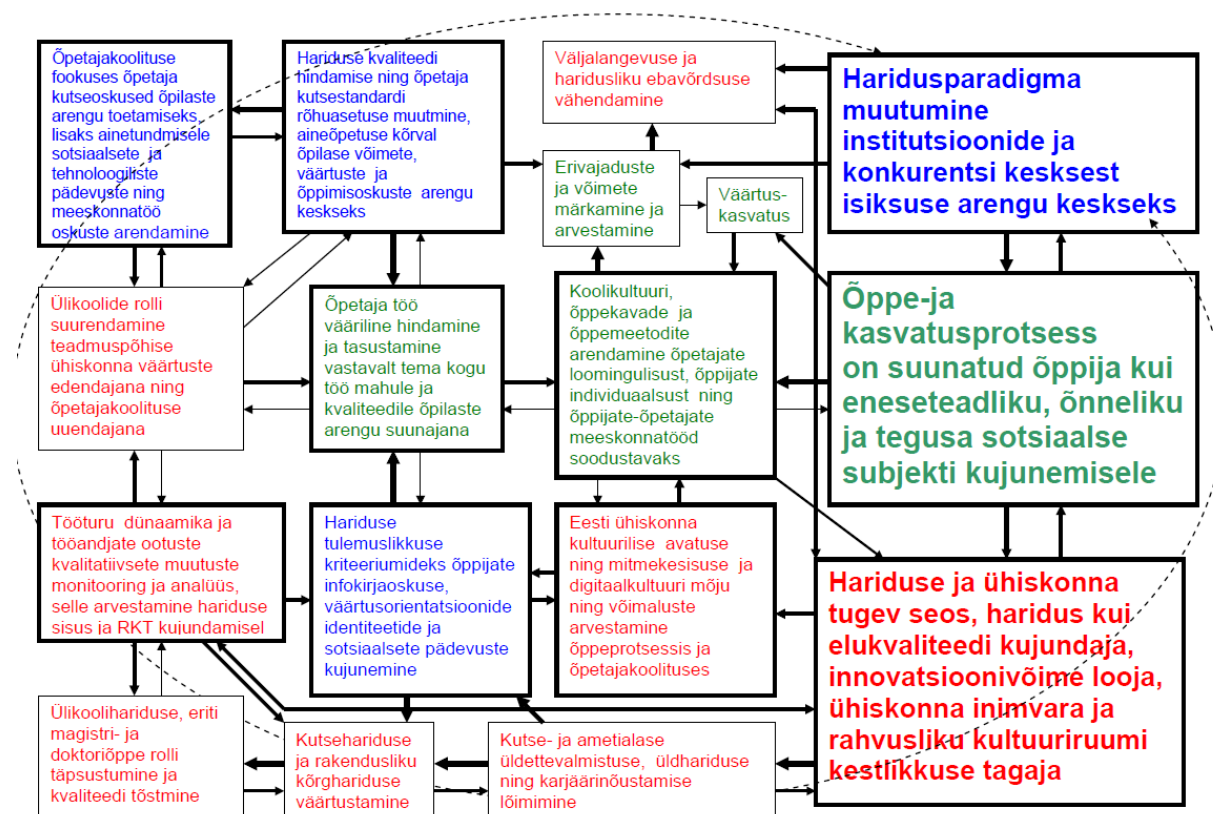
Õpetajakoolituse fookuses õpetaja kutseoskused õpilaste arengu toetamiseks, lisaks ainetundmisele sotsiaalsete ja tehnoloogiliste pädevuste ning meeskonnatöö oskuste arendamine

Hariduse kvaliteedi hindamise ning õpetaja kutsestandardi rõhuasetuse muutmine, aineõpetuse kõrval õpilase võimete, väärtuste ja õppimisoskuste arengu keskseks

Väljalangevuse ja haridusliku ebavõrdsuse vähendamine

Haridusparadigma muutumine institutsioonide ja konkurentsi kesksest isiksuse arengu keskseks

Erivajaduste ja võimete märkamine ja arvestamine

Väärtuskasvatus

Ülikoolide rolli suurendamine teadmuspõhise ühiskonna väärtuste edendajana ning õpetajakoolituse uuendajana

Õpetaja töö vääriline hindamine ja tasustamine vastavalt tema kogu töö mahule ja kvaliteedile õpilaste arengu suunajana

Koolikultuuri, õppekavade ja õppemeetodite arendamine õpetajate loomingulisust, õppijate individuaalsust ning õppijate-õpetajate meeskonnatööd soodustavaks

Õppe-ja kasvatusprotsess on suunatud õppija kui eneseteadliku, õnneliku ja tegusa sotsiaalse subjekti kujunemisele

Tööturu dünaamika ja tööandjate ootuste kvalitatiivsete muutuste monitooring ja analüüs, selle arvestamine hariduse sisus ja RKT kujundamisel

Hariduse tulemuslikkuse kriteeriumideks õppijate infokirjaoskuse, väärtusorientatsioonide identiteetide ja sotsiaalsete pädevuste kujunemine

Eesti ühiskonna kultuurilise avatuse ning mitmekesisuse ja digitaalkultuuri mõju ning võimaluste arvestamine õppeprotsessis ja õpetajakoolituses

Hariduse ja ühiskonna tugev seos, haridus kui elukvaliteedi kujundaja, innovatsioonivõime looja, ühiskonna inimvara ja rahvusliku kultuuriruumi kestlikkuse tagaja

Ülikoolihariduse, eriti magistri- ja doktoriõppe rolli täpsustumine ja kvaliteedi tõstmine

Kutsehariduse ja rakendusliku kõrghariduse väärtustamine

Kutse- ja ametialase üldettevalmistuse, üldhariduse ning karjäärinõustamise lõimimine